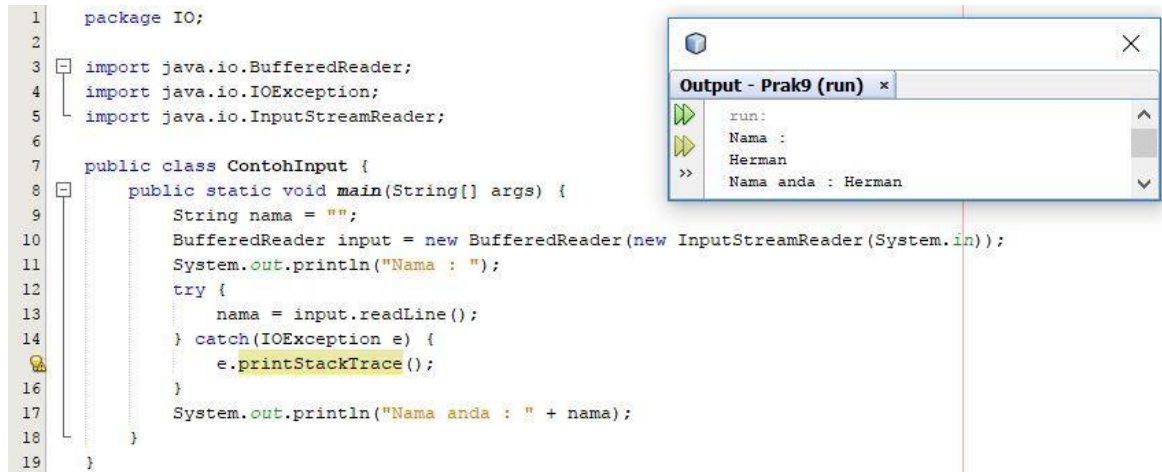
1 package IO;
2
3 import java.io.BufferedReader;
4 import java.io.IOException;
5 import java.io.InputStreamReader;
6
7 public class ContohInput {
8 public static void main(String[] args) {
9 String nama = "";
10 BufferedReader input = new BufferedReader(new InputStreamReader(System.in));
11 System.out.println("Nama : ");
12 try {
13 nama = input.readLine();
14 } catch(IOException e) {
e.printStackTrace();
16 }
17 System.out.println("Nama anda : " + nama);
18 }
19 }

Output - Prak9 (run) ×

run:
Nama :
Herman
Nama anda : Herman